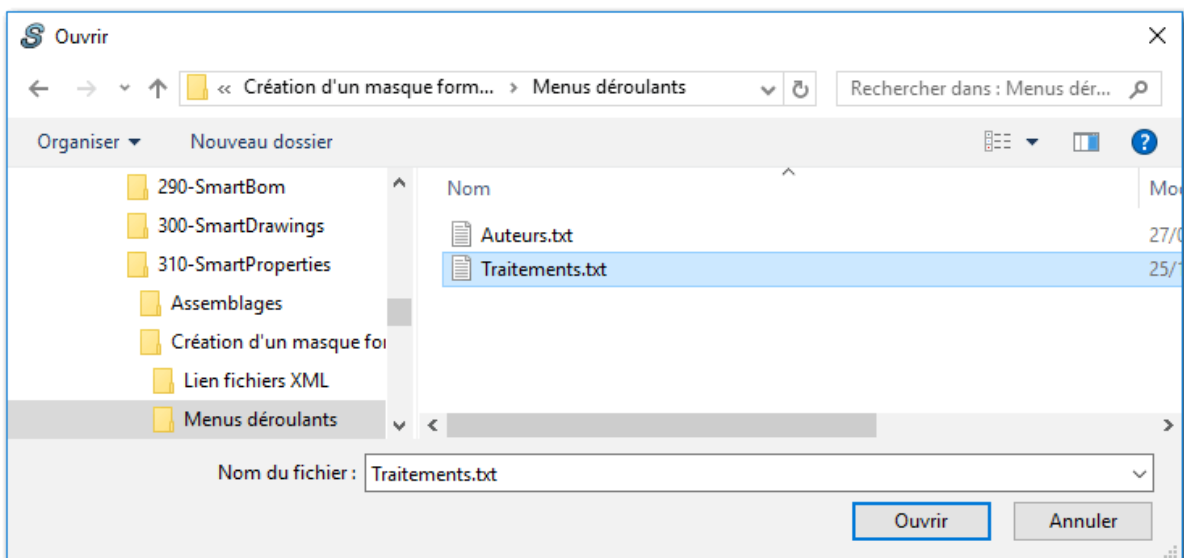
Ouvrir

« Création d'un masque form... › Menus déroulants

Rechercher dans : Menus dér...

Organiser ▾ Nouveau dossier

290-SmartBom
300-SmartDrawings
310-SmartProperties
Assemblages
Création d'un masque for
Lien fichiers XML
Menus déroulants

| Nom | Mo |
|---|---|
| Auteurs.txt | 27/( |
| Traitements.txt | 25/1 |

Nom du fichier : Traitements.txt

Ouvrir Annuler